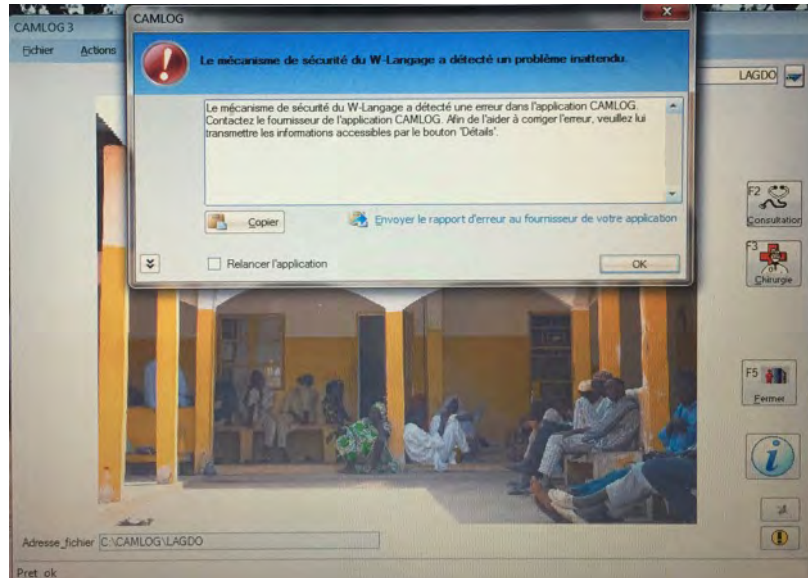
CAMLOG 3

Fichier Actions

CAMLOG

Le mécanisme de sécurité du W-Langage a détecté un problème inattendu.

Le mécanisme de sécurité du W-Langage a détecté une erreur dans l'application CAMLOG. Contactez le fournisseur de l'application CAMLOG. Afin de l'aider à corriger l'erreur, veuillez lui transmettre les informations accessibles par le bouton 'Détails'.

Copier

Envoyer le rapport d'erreur au fournisseur de votre application

Relancer l'application

OK

LAGDO

F2 Consultation

F3 Chirurgie

F5 Fermer

Adresse_fichier C:\CAMLOG\LAGDO

Pret ok